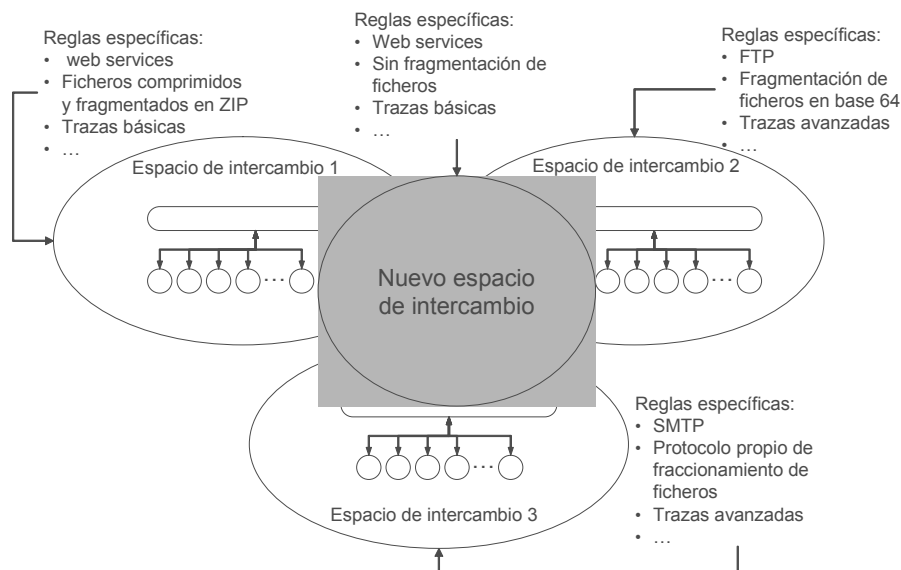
Reglas específicas:
- web services
- Ficheros comprimidos y fragmentados en ZIP
- Trazas básicas
- …

Reglas específicas:
- Web services
- Sin fragmentación de ficheros
- Trazas básicas
- …

Reglas específicas:
- FTP
- Fragmentación de ficheros en base 64
- Trazas avanzadas
- …

Espacio de intercambio 1

Espacio de intercambio 2

Nuevo espacio de intercambio

Reglas específicas:
- SMTP
- Protocolo propio de fraccionamiento de ficheros
- Trazas avanzadas
- …

Espacio de intercambio 3